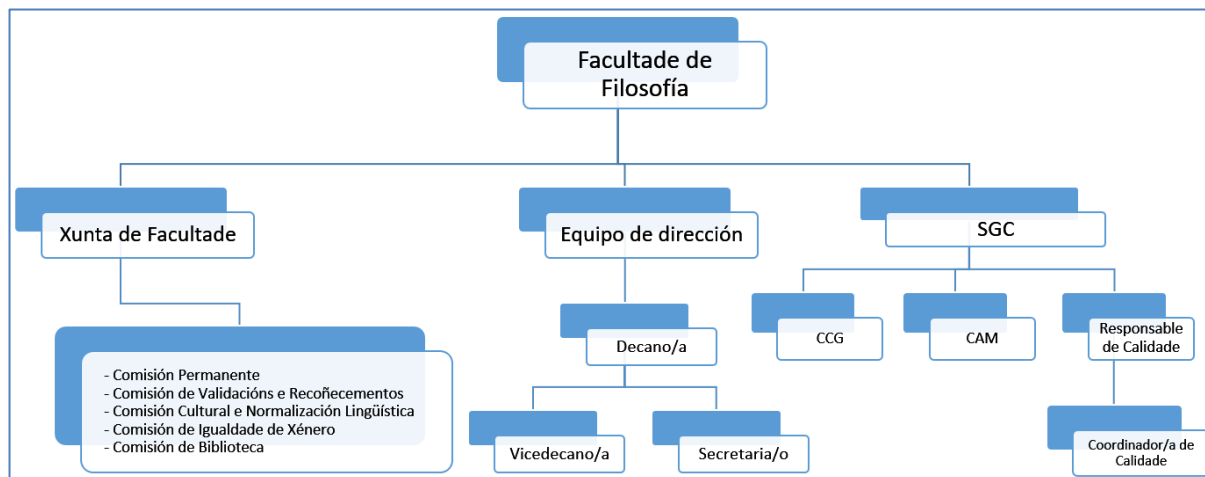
Facultade de Filosofía

Xunta de Facultade

Equipo de dirección

SGC

- Comisión Permanente
- Comisión de Validacións e Recoñecementos
- Comisión Cultural e Normalización Lingüística
- Comisión de Igualdade de Xénero
- Comisión de Biblioteca

Decano/a

Vicedecano/a

Secretaria/o

CCG

CAM

Responsable de Calidade

Coordinador/a de Calidade